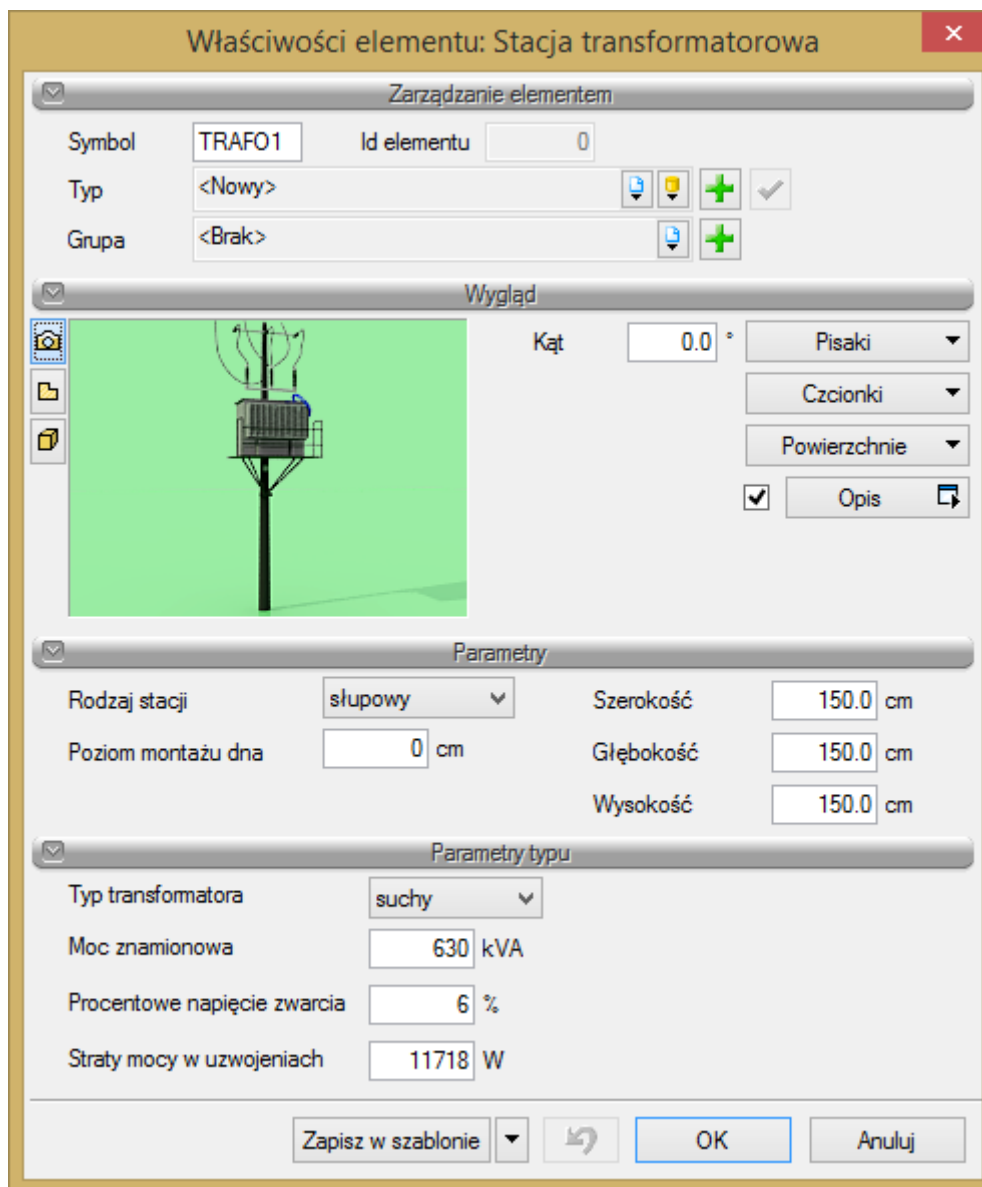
Właściwości elementu: Stacja transformatorowa

×

Zarządzanie elementem

Symbol TRAFO1 Id elementu 0

Typ <Nowy>

Grupa <Brak>

Wygląd

Kąt 0.0 °

Pisaki

Czcionki

Powierzchnie

Opis

Parametry

Rodzaj stacji słupowy

Poziom montażu dna 0 cm

Szerokość 150.0 cm

Głębokość 150.0 cm

Wysokość 150.0 cm

Parametry typu

Typ transformatora suchy

Moc znamionowa 630 kVA

Procentowe napięcie zwarcia 6 %

Straty mocy w uzwojeniach 11718 W

Zapisz w szablonie

OK

Anuluj